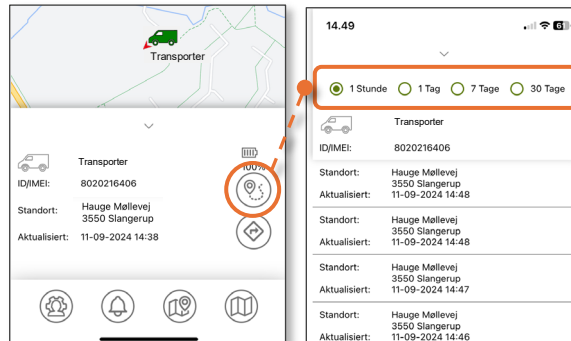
Transporter

Transporter
ID/IMEI: 8020216406
100%
Standort: Hauge Møllevej 3550 Slangerup
Aktualisiert: 11-09-2024 14:38

14.49
61

1 Stunde
1 Tag
7 Tage
30 Tage

Transporter
ID/IMEI: 8020216406

Standort: Hauge Møllevej 3550 Slangerup
Aktualisiert: 11-09-2024 14:48

Standort: Hauge Møllevej 3550 Slangerup
Aktualisiert: 11-09-2024 14:48

Standort: Hauge Møllevej 3550 Slangerup
Aktualisiert: 11-09-2024 14:47

Standort: Hauge Møllevej 3550 Slangerup
Aktualisiert: 11-09-2024 14:46